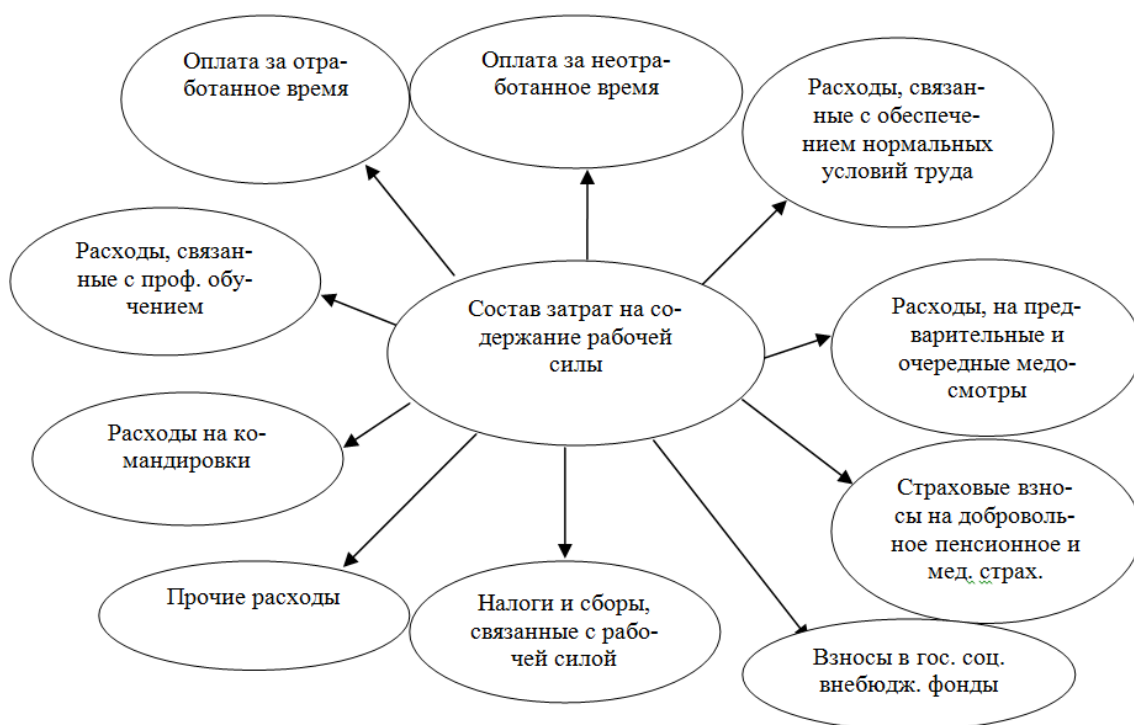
Состав затрат на содержание рабочей силы

Оплата за отработанное время

Оплата за неотработанное время

Расходы, связанные с обеспечением нормальных условий труда

Расходы, связанные с проф. обучением

Расходы, на предварительные и очередные медосмотры

Расходы на командировки

Страховые взносы на добровольное пенсионное и мед. страх.

Прочие расходы

Налоги и сборы, связанные с рабочей силой

Взносы в гос. соц. внебюдж. фонды